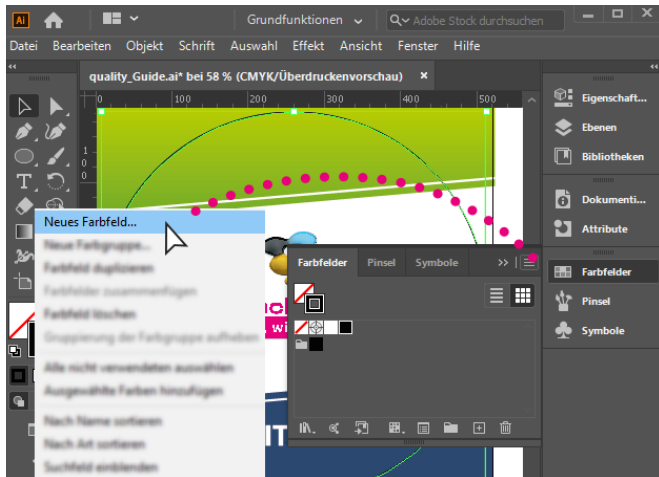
Ai

Grundfunktionen

Adobe Stock durchsuchen

Datei Bearbeiten Objekt Schrift Auswahl Effekt Ansicht Fenster Hilfe

quality_Guide.ai* bei 58 % (CMYK/Überdruckenvorschau) ×

0 100 200 300 400 500

Neues Farbfeld...
Neue Farbgruppe...
Farbfeld duplizieren
Farbfelder zusammenfügen
Farbfeld löschen
Gruppierung der Farbgruppe aufheben
Alle nicht verwendeten auswählen
Ausgewählte Farben hinzufügen
Nach Name sortieren
Nach Art sortieren
Suchfeld einblenden

Farbfelder Pinsel Symbole

Eigenschaft...
Ebenen
Bibliotheken
Dokumenti...
Attribute
Farbfelder
Pinsel
Symbole